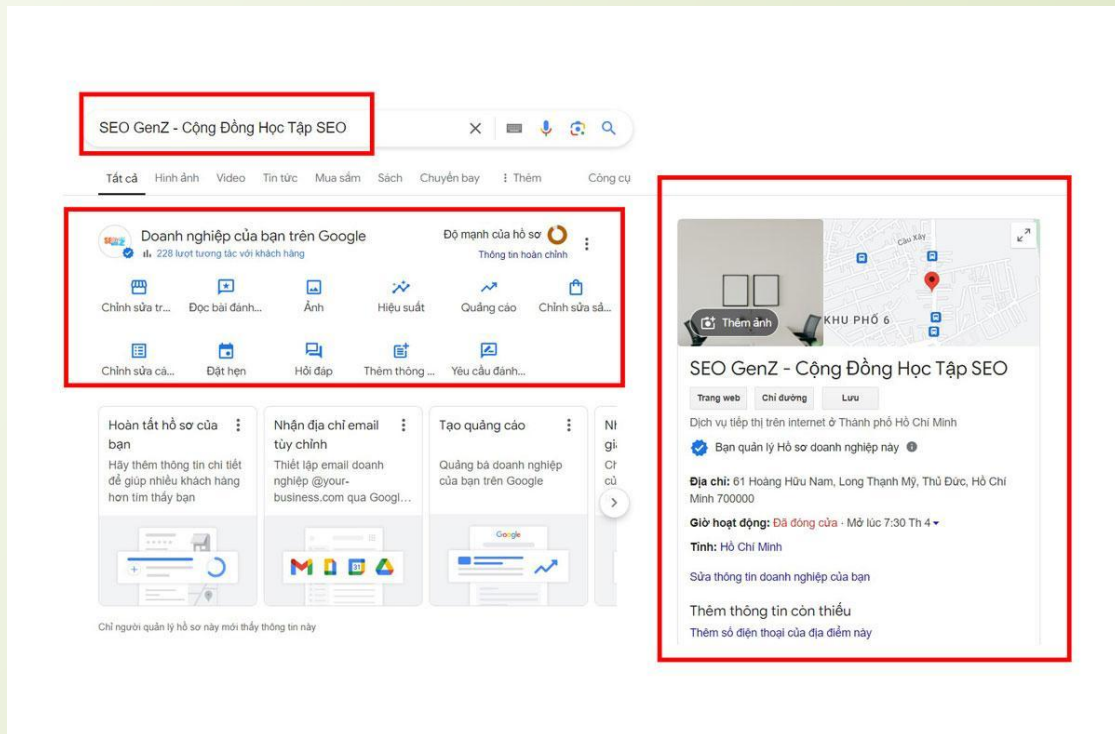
SEO GenZ - Cộng Đồng Học Tập SEO

Tất cả Hình ảnh Video Tin tức Mua sắm Sách Chuyến bay ⋮ Thêm Công cụ

Doanh nghiệp của bạn trên Google
228 lượt tương tác với khách hàng
Độ mạnh của hồ sơ
Thông tin hoàn chỉnh

Chỉnh sửa tr... Đọc bài đánh... Ảnh Hiệu suất Quảng cáo Chỉnh sửa sả...
Chỉnh sửa cá... Đặt hẹn Hỏi đáp Thêm thông ... Yêu cầu đánh...

Hoàn tất hồ sơ của bạn
Hãy thêm thông tin chi tiết để giúp nhiều khách hàng hơn tìm thấy bạn

Nhận địa chỉ email tùy chỉnh
Thiết lập email doanh nghiệp @your-business.com qua Googl...

Tạo quảng cáo
Quảng bá doanh nghiệp của bạn trên Google

Nh gi Ch cù

Google

Chỉ người quản lý hồ sơ này mới thấy thông tin này

Cầu Xây
Thêm ảnh
KHU PHỐ 6

SEO GenZ - Cộng Đồng Học Tập SEO
Trang web Chỉ đường Lưu
Dịch vụ tiếp thị trên internet ở Thành phố Hồ Chí Minh
Bạn quản lý Hồ sơ doanh nghiệp này
Địa chỉ: 61 Hoàng Hữu Nam, Long Thạnh Mỹ, Thủ Đức, Hồ Chí Minh 700000
Giờ hoạt động: Đã đóng cửa · Mở lúc 7:30 Th 4
Tỉnh: Hồ Chí Minh
Sửa thông tin doanh nghiệp của bạn
Thêm thông tin còn thiếu
Thêm số điện thoại của địa điểm này